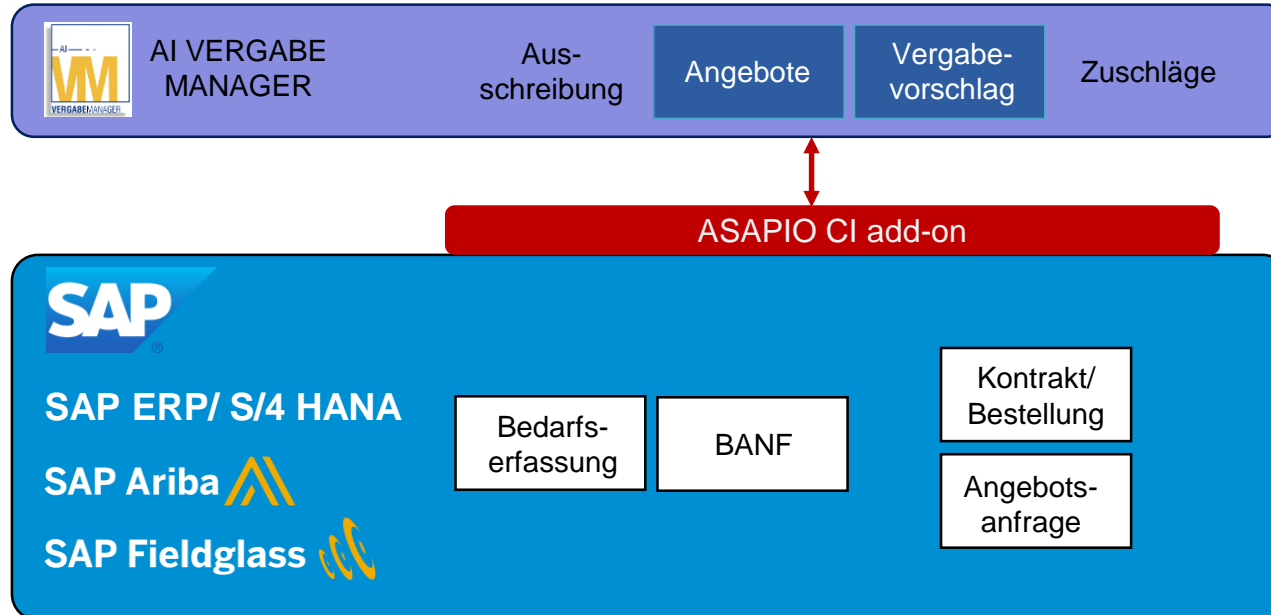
AI
VM
VERGABEMANAGER

AI VERGABE MANAGER

Ausschreibung

Angebote

Vergabevorschlag

Zuschläge

ASAPIO CI add-on

SAP
®

SAP ERP/ S/4 HANA

SAP Ariba

SAP Fieldglass

Bedarfserfassung

BANF

Kontrakt/ Bestellung

Angebotsanfrage